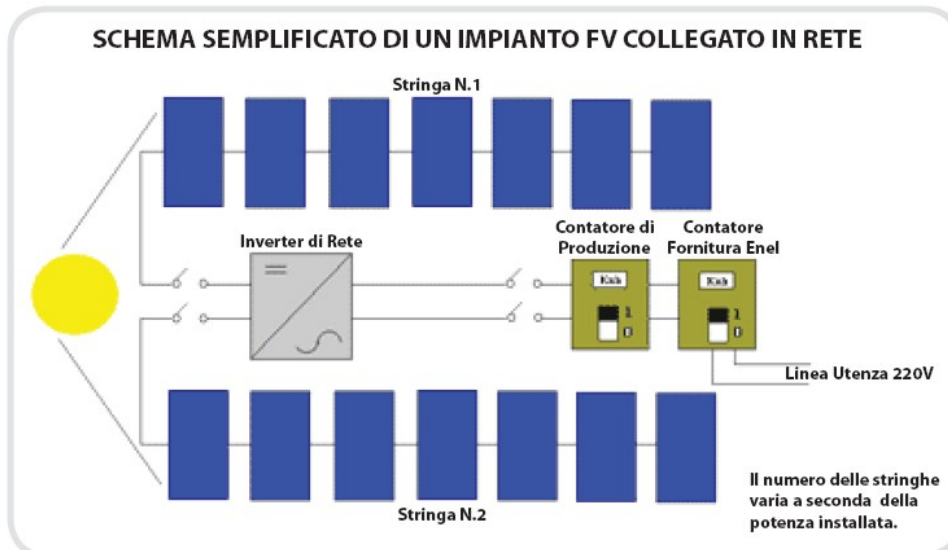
SCHEMA SEMPLIFICATO DI UN IMPIANTO FV COLLEGATO IN RETE

Stringa N.1

Inverter di Rete

Contatore di Produzione

Kwh

1
0

Contatore Fornitura Enel

Kwh

1
0

Linea Utenza 220V

Stringa N.2

Il numero delle stringhe varia a seconda della potenza installata.